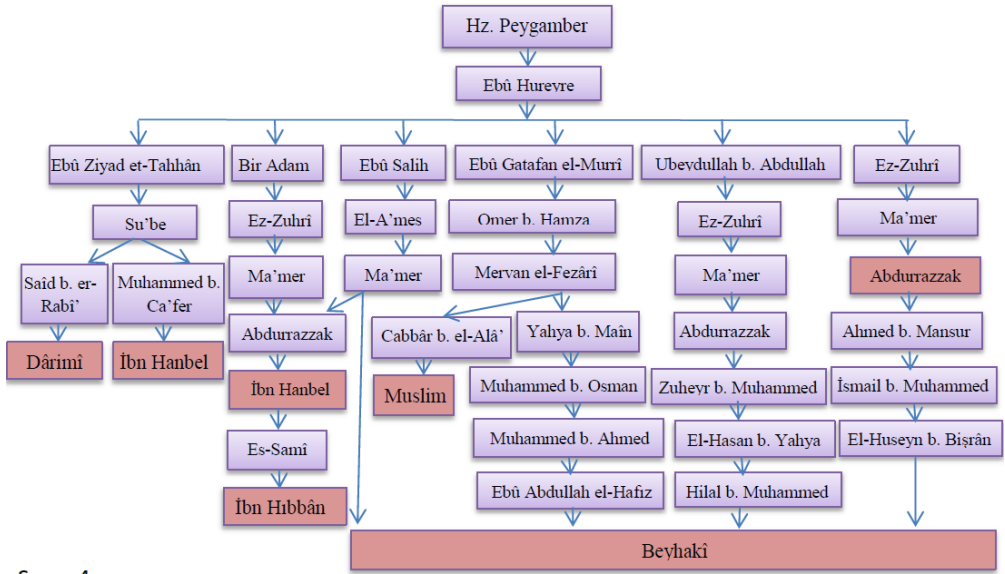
Hz. Peygamber

Ebû Hureyre

Ebû Ziyad et-Tahhân

Su'be

Saîd b. er-Rabi'

Dârimî

Muhammed b. Ca'fer

İbn Hanbel

Bir Adam

Ez-Zuhrî

Ma'mer

Abdurrazzak

İbn Hanbel

Es-Samî

İbn Hıbbân

Ebû Salih

El-A'meş

Ma'mer

Ebû Gatafan el-Murrî

Ömer b. Hamza

Mervan el-Fezârî

Cabbâr b. el-Alâ'

Muslim

Yahya b. Maîn

Muhammed b. Osman

Muhammed b. Ahmed

Ebû Abdullah el-Hafız

Ubeydullah b. Abdullah

Ez-Zuhrî

Ma'mer

Abdurrazzak

Zuheyr b. Muhammed

El-Hasan b. Yahya

Hilal b. Muhammed

Ez-Zuhrî

Ma'mer

Abdurrazzak

Ahmed b. Mansur

İsmail b. Muhammed

El-Huseyn b. Bişrân

Beyhakî